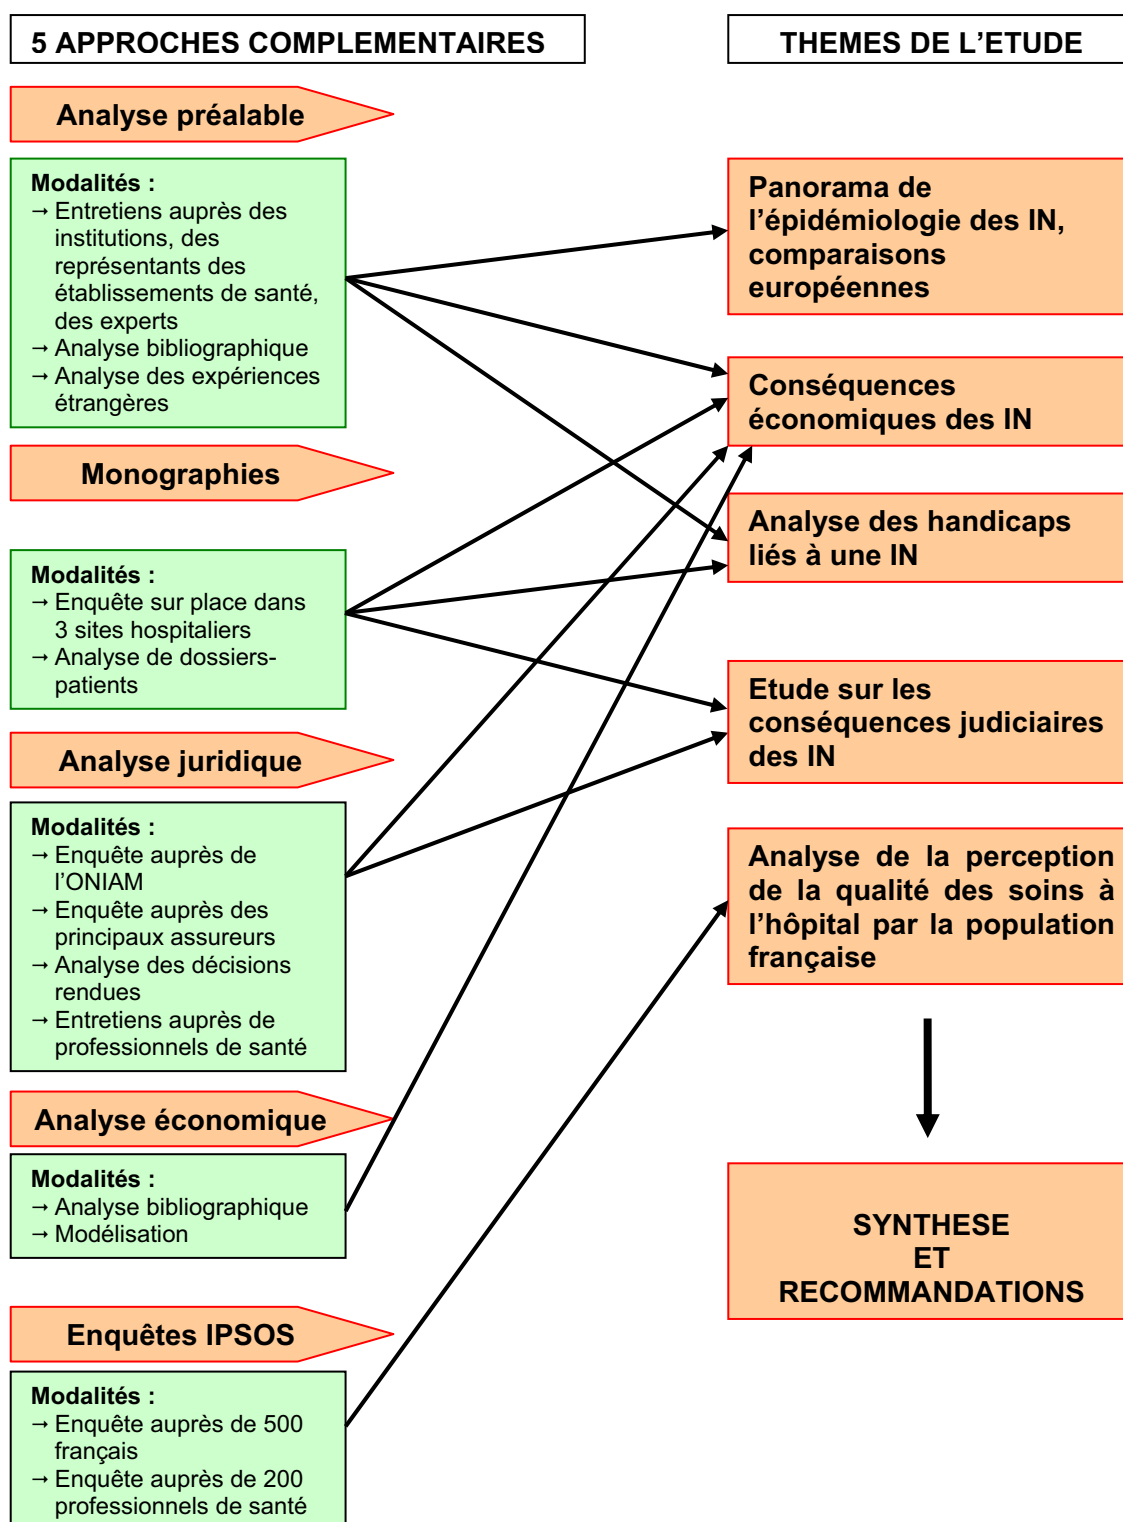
5 APPROCHES COMPLEMENTAIRES

THEMES DE L'ETUDE

Analyse préalable

Modalités :
→ Entretiens auprès des institutions, des représentants des établissements de santé, des experts
→ Analyse bibliographique
→ Analyse des expériences étrangères

Monographies

Modalités :
→ Enquête sur place dans 3 sites hospitaliers
→ Analyse de dossiers-patients

Analyse juridique

Modalités :
→ Enquête auprès de l'ONIAM
→ Enquête auprès des principaux assureurs
→ Analyse des décisions rendues
→ Entretiens auprès de professionnels de santé

Analyse économique

Modalités :
→ Analyse bibliographique
→ Modélisation

Enquêtes IPSOS

Modalités :
→ Enquête auprès de 500 français
→ Enquête auprès de 200 professionnels de santé

Panorama de l'épidémiologie des IN, comparaisons européennes

Conséquences économiques des IN

Analyse des handicaps liés à une IN

Etude sur les conséquences judiciaires des IN

Analyse de la perception de la qualité des soins à l'hôpital par la population française

SYNTHESE ET RECOMMANDATIONS